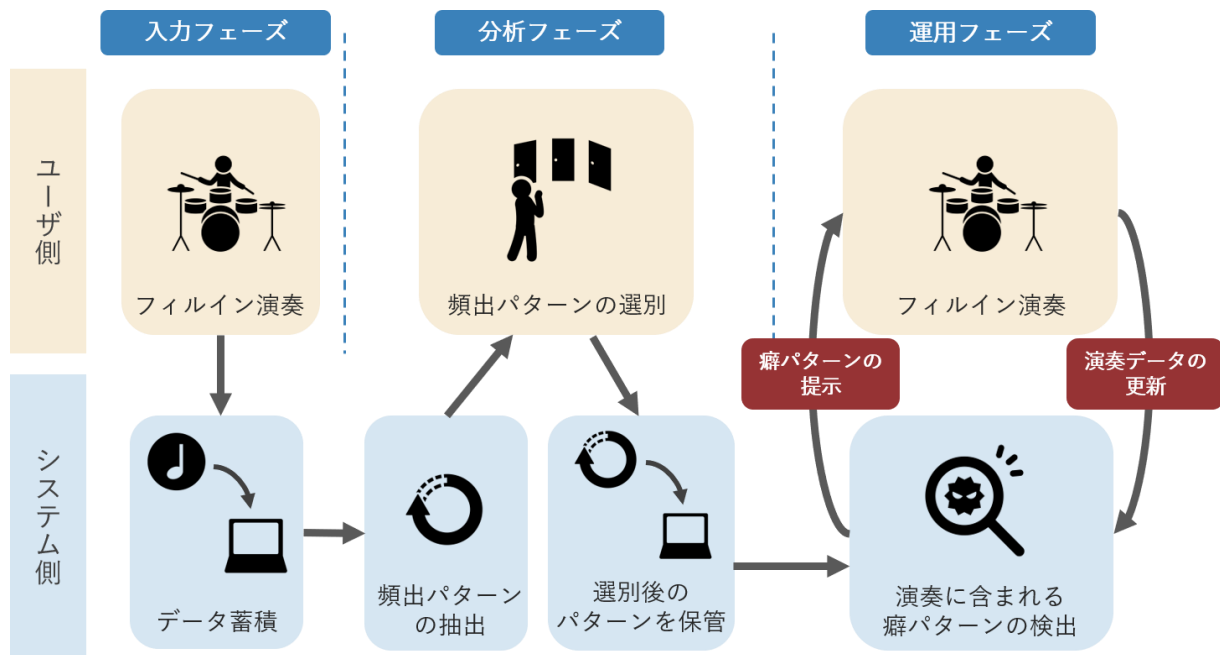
入力フェーズ

分析フェーズ

運用フェーズ

ユーザ側

システム側

フィルイン演奏

頻出パターンの選別

フィルイン演奏

癖パターンの提示

演奏データの更新

データ蓄積

頻出パターンの抽出

選別後のパターンを保管

演奏に含まれる癖パターンの検出